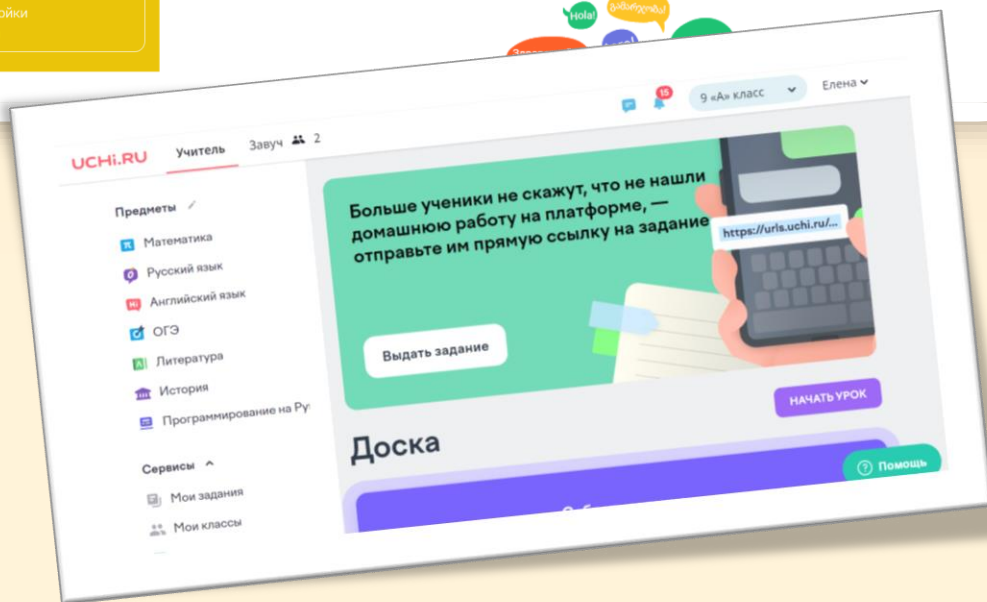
ойки

Hola!

Здра

15

9 «А» класс

Елена

UCHi.RU Учитель Завуч 2

Предметы

Математика

Русский язык

Английский язык

ОГЭ

Литература

История

Программирование на Py

Сервисы

Мои задания

Мои классы

Больше ученики не скажут, что не нашли домашнюю работу на платформе, — отправьте им прямую ссылку на задание

https://urls.uchi.ru/...

Выдать задание

НАЧАТЬ УРОК

Доска

Помощь